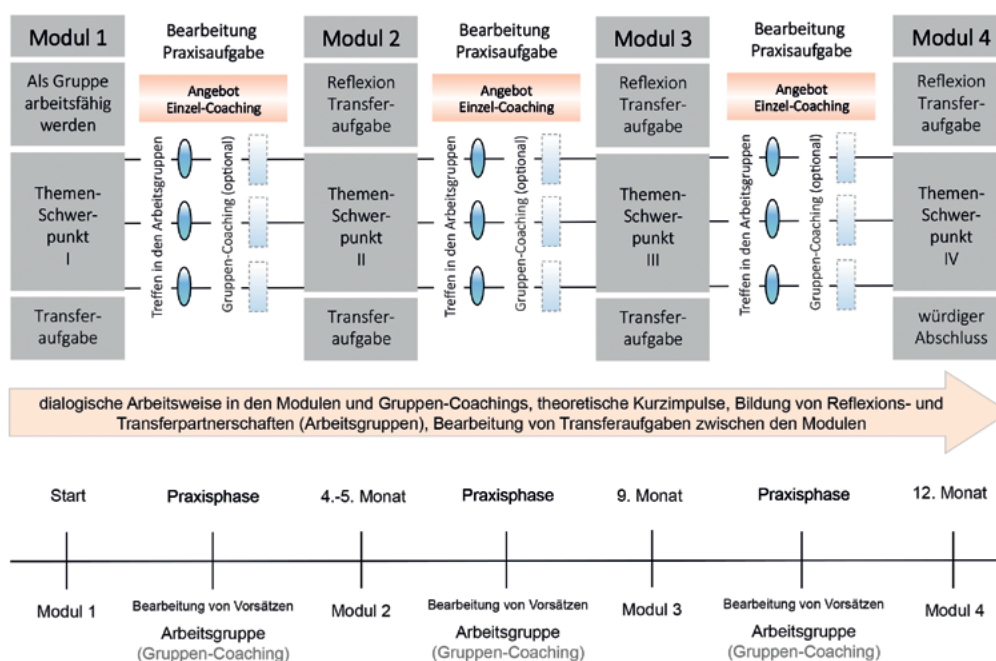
Modul 1

Als Gruppe arbeitsfähig werden

Themen-Schwerpunkt I

Transferaufgabe

Bearbeitung Praxisaufgabe

Angebot Einzel-Coaching

Treffen in den Arbeitsgruppen

Gruppen-Coaching (optional)

Modul 2

Reflexion Transferaufgabe

Themen-Schwerpunkt II

Transferaufgabe

Bearbeitung Praxisaufgabe

Angebot Einzel-Coaching

Treffen in den Arbeitsgruppen

Gruppen-Coaching (optional)

Modul 3

Reflexion Transferaufgabe

Themen-Schwerpunkt III

Transferaufgabe

Bearbeitung Praxisaufgabe

Angebot Einzel-Coaching

Treffen in den Arbeitsgruppen

Gruppen-Coaching (optional)

Modul 4

Reflexion Transferaufgabe

Themen-Schwerpunkt IV

würdiger Abschluss

dialogische Arbeitsweise in den Modulen und Gruppen-Coachings, theoretische Kurzimpulse, Bildung von Reflexions- und Transferpartnerschaften (Arbeitsgruppen), Bearbeitung von Transferaufgaben zwischen den Modulen

Start

Praxisphase

4.-5. Monat

Praxisphase

9. Monat

Praxisphase

12. Monat

Modul 1

Bearbeitung von Vorsätzen
Arbeitsgruppe
(Gruppen-Coaching)

Modul 2

Bearbeitung von Vorsätzen
Arbeitsgruppe
(Gruppen-Coaching)

Modul 3

Bearbeitung von Vorsätzen
Arbeitsgruppe
(Gruppen-Coaching)

Modul 4